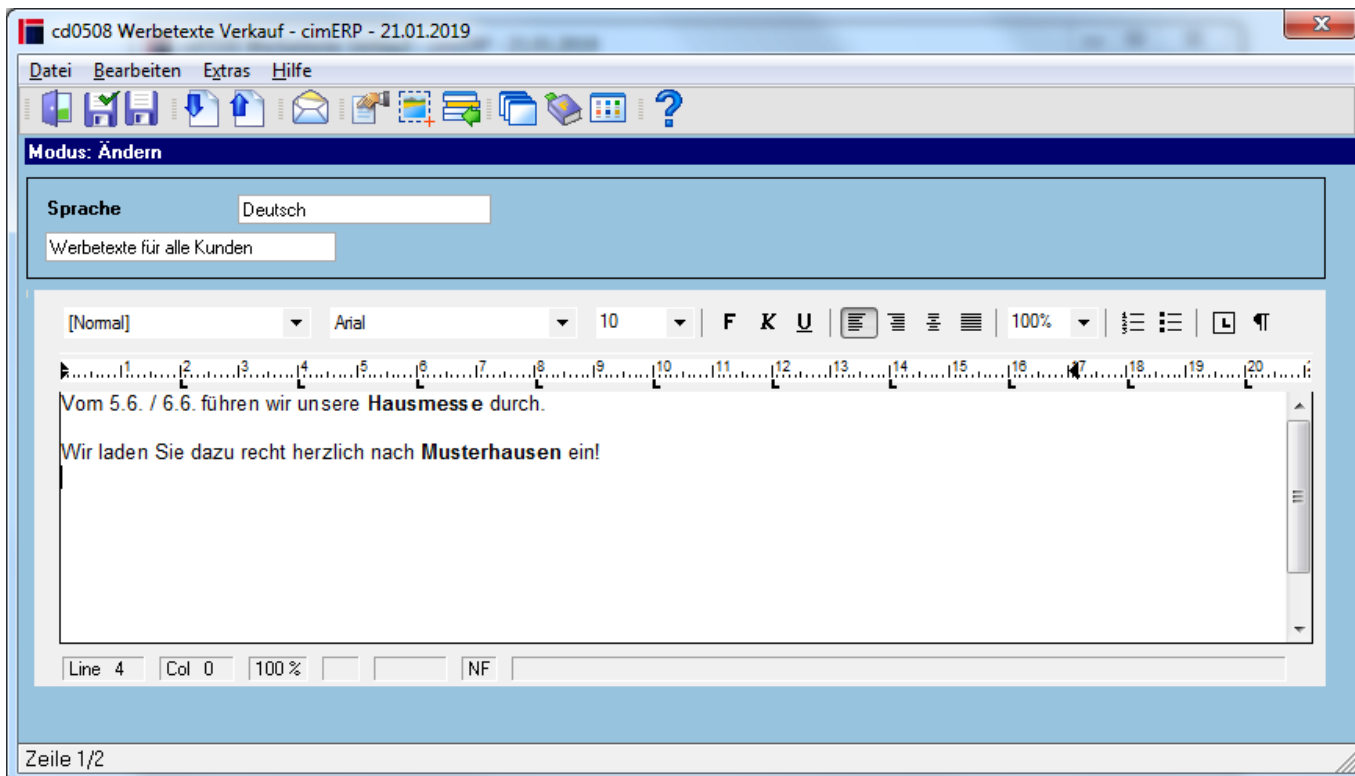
cd0508 Werbetexte Verkauf - cimERP - 21.01.2019

Datei Bearbeiten Extras Hilfe

Modus: Ändern

Sprache Deutsch

Werbetexte für alle Kunden

[Normal] Arial 10 F K U 100%

1 2 3 4 5 6 7 8 9 10 11 12 13 14 15 16 17 18 19 20

Vom 5.6. / 6.6. führen wir unsere **Hausmesse** durch.

Wir laden Sie dazu recht herzlich nach **Musterhausen** ein!

Line 4 Col 0 100 % NF

Zeile 1/2